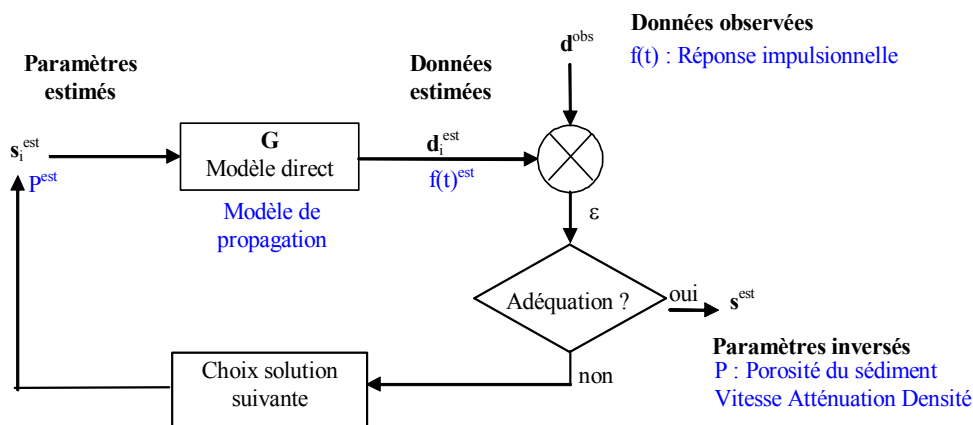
Données observées

$d^{obs}$

f(t) : Réponse impulsionnelle

Paramètres estimés

Données estimées

$s_i^{est}$

$P^{est}$

G
Modèle direct

Modèle de propagation

$d_i^{est}$

$f(t)^{est}$

ε

Adéquation ?

oui

$s^{est}$

Paramètres inversés
P : Porosité du sédiment
Vitesse Atténuation Densité

Choix solution suivante

non